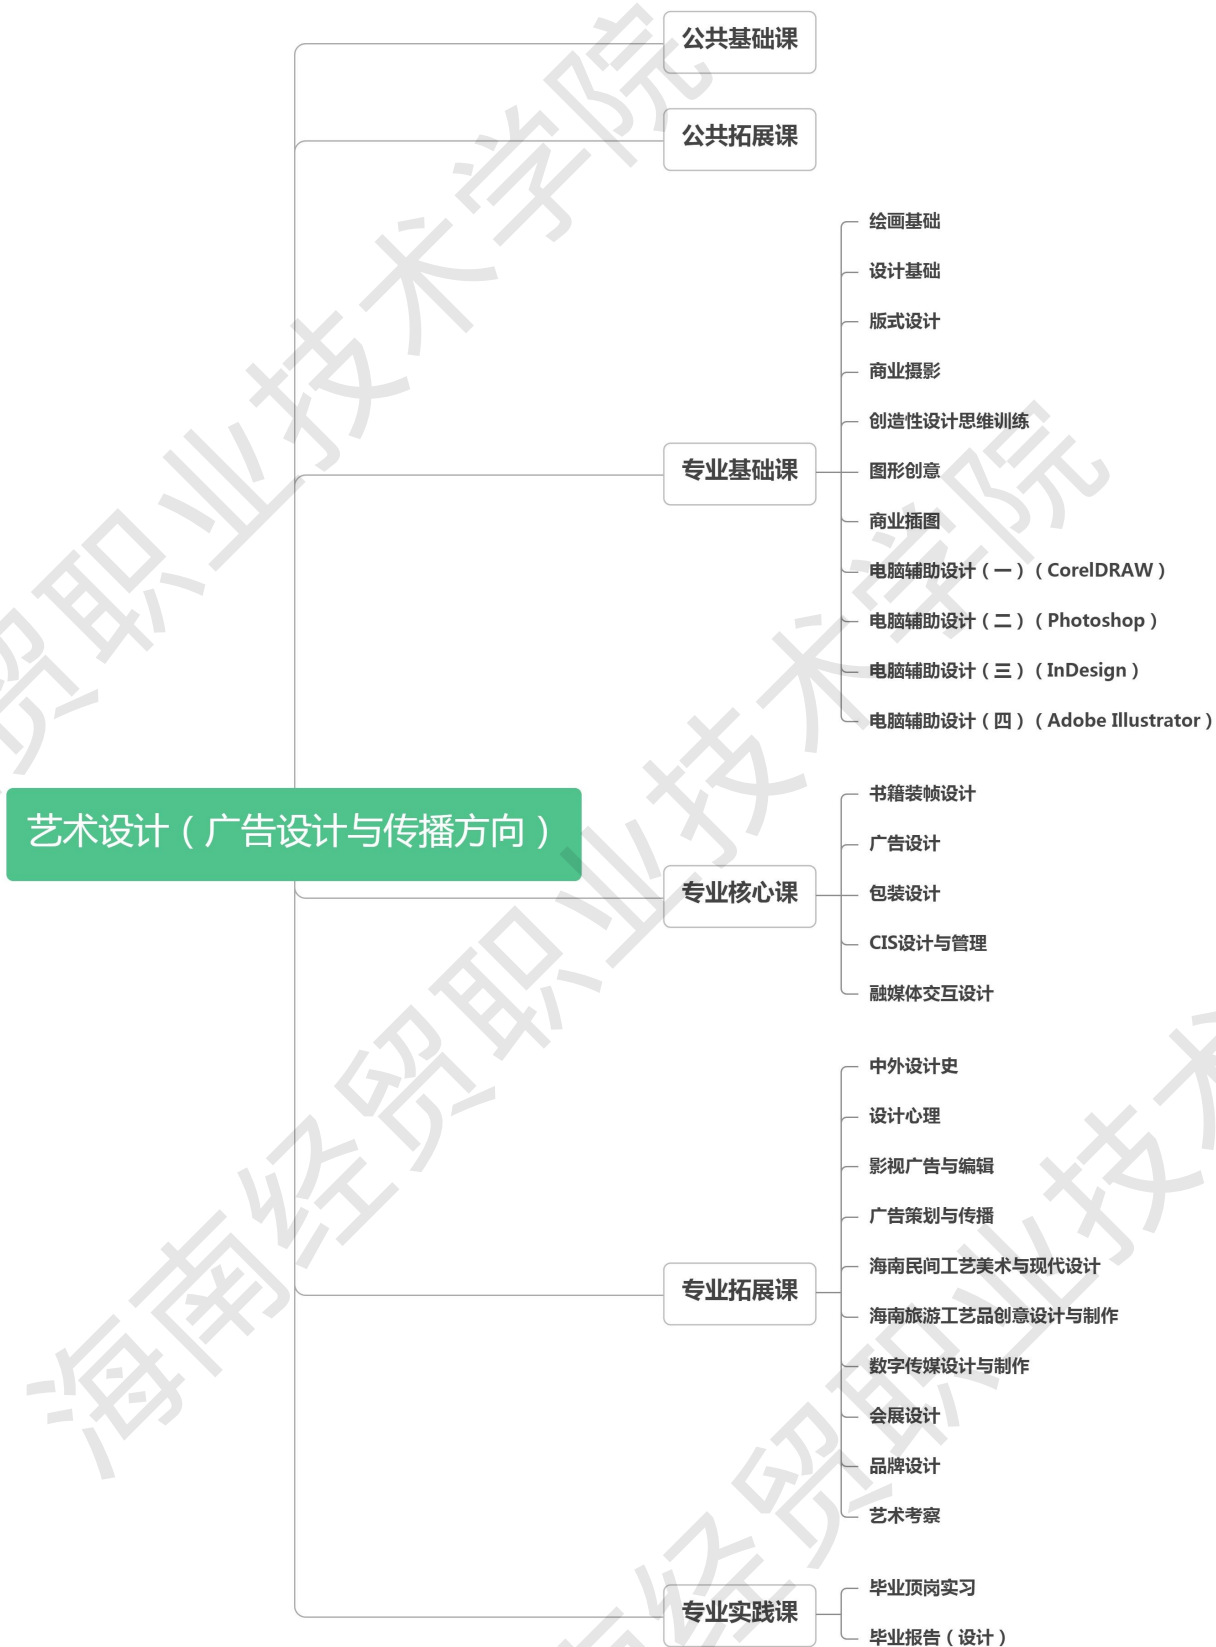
艺术设计（广告设计与传播方向）

公共基础课

公共拓展课

专业基础课
绘画基础
设计基础
版式设计
商业摄影
创造性设计思维训练
图形创意
商业插图
电脑辅助设计（一）（CorelDRAW）
电脑辅助设计（二）（Photoshop）
电脑辅助设计（三）（InDesign）
电脑辅助设计（四）（Adobe Illustrator）

专业核心课
书籍装帧设计
广告设计
包装设计
CIS设计与管理
融媒体交互设计

专业拓展课
中外设计史
设计心理
影视广告与编辑
广告策划与传播
海南民间工艺美术与现代设计
海南旅游工艺品创意设计与制作
数字传媒设计与制作
会展设计
品牌设计
艺术考察

专业实践课
毕业顶岗实习
毕业报告（设计）

海南经贸职业技术学院
海南经贸职业技术学院
海南经贸职业技术学院